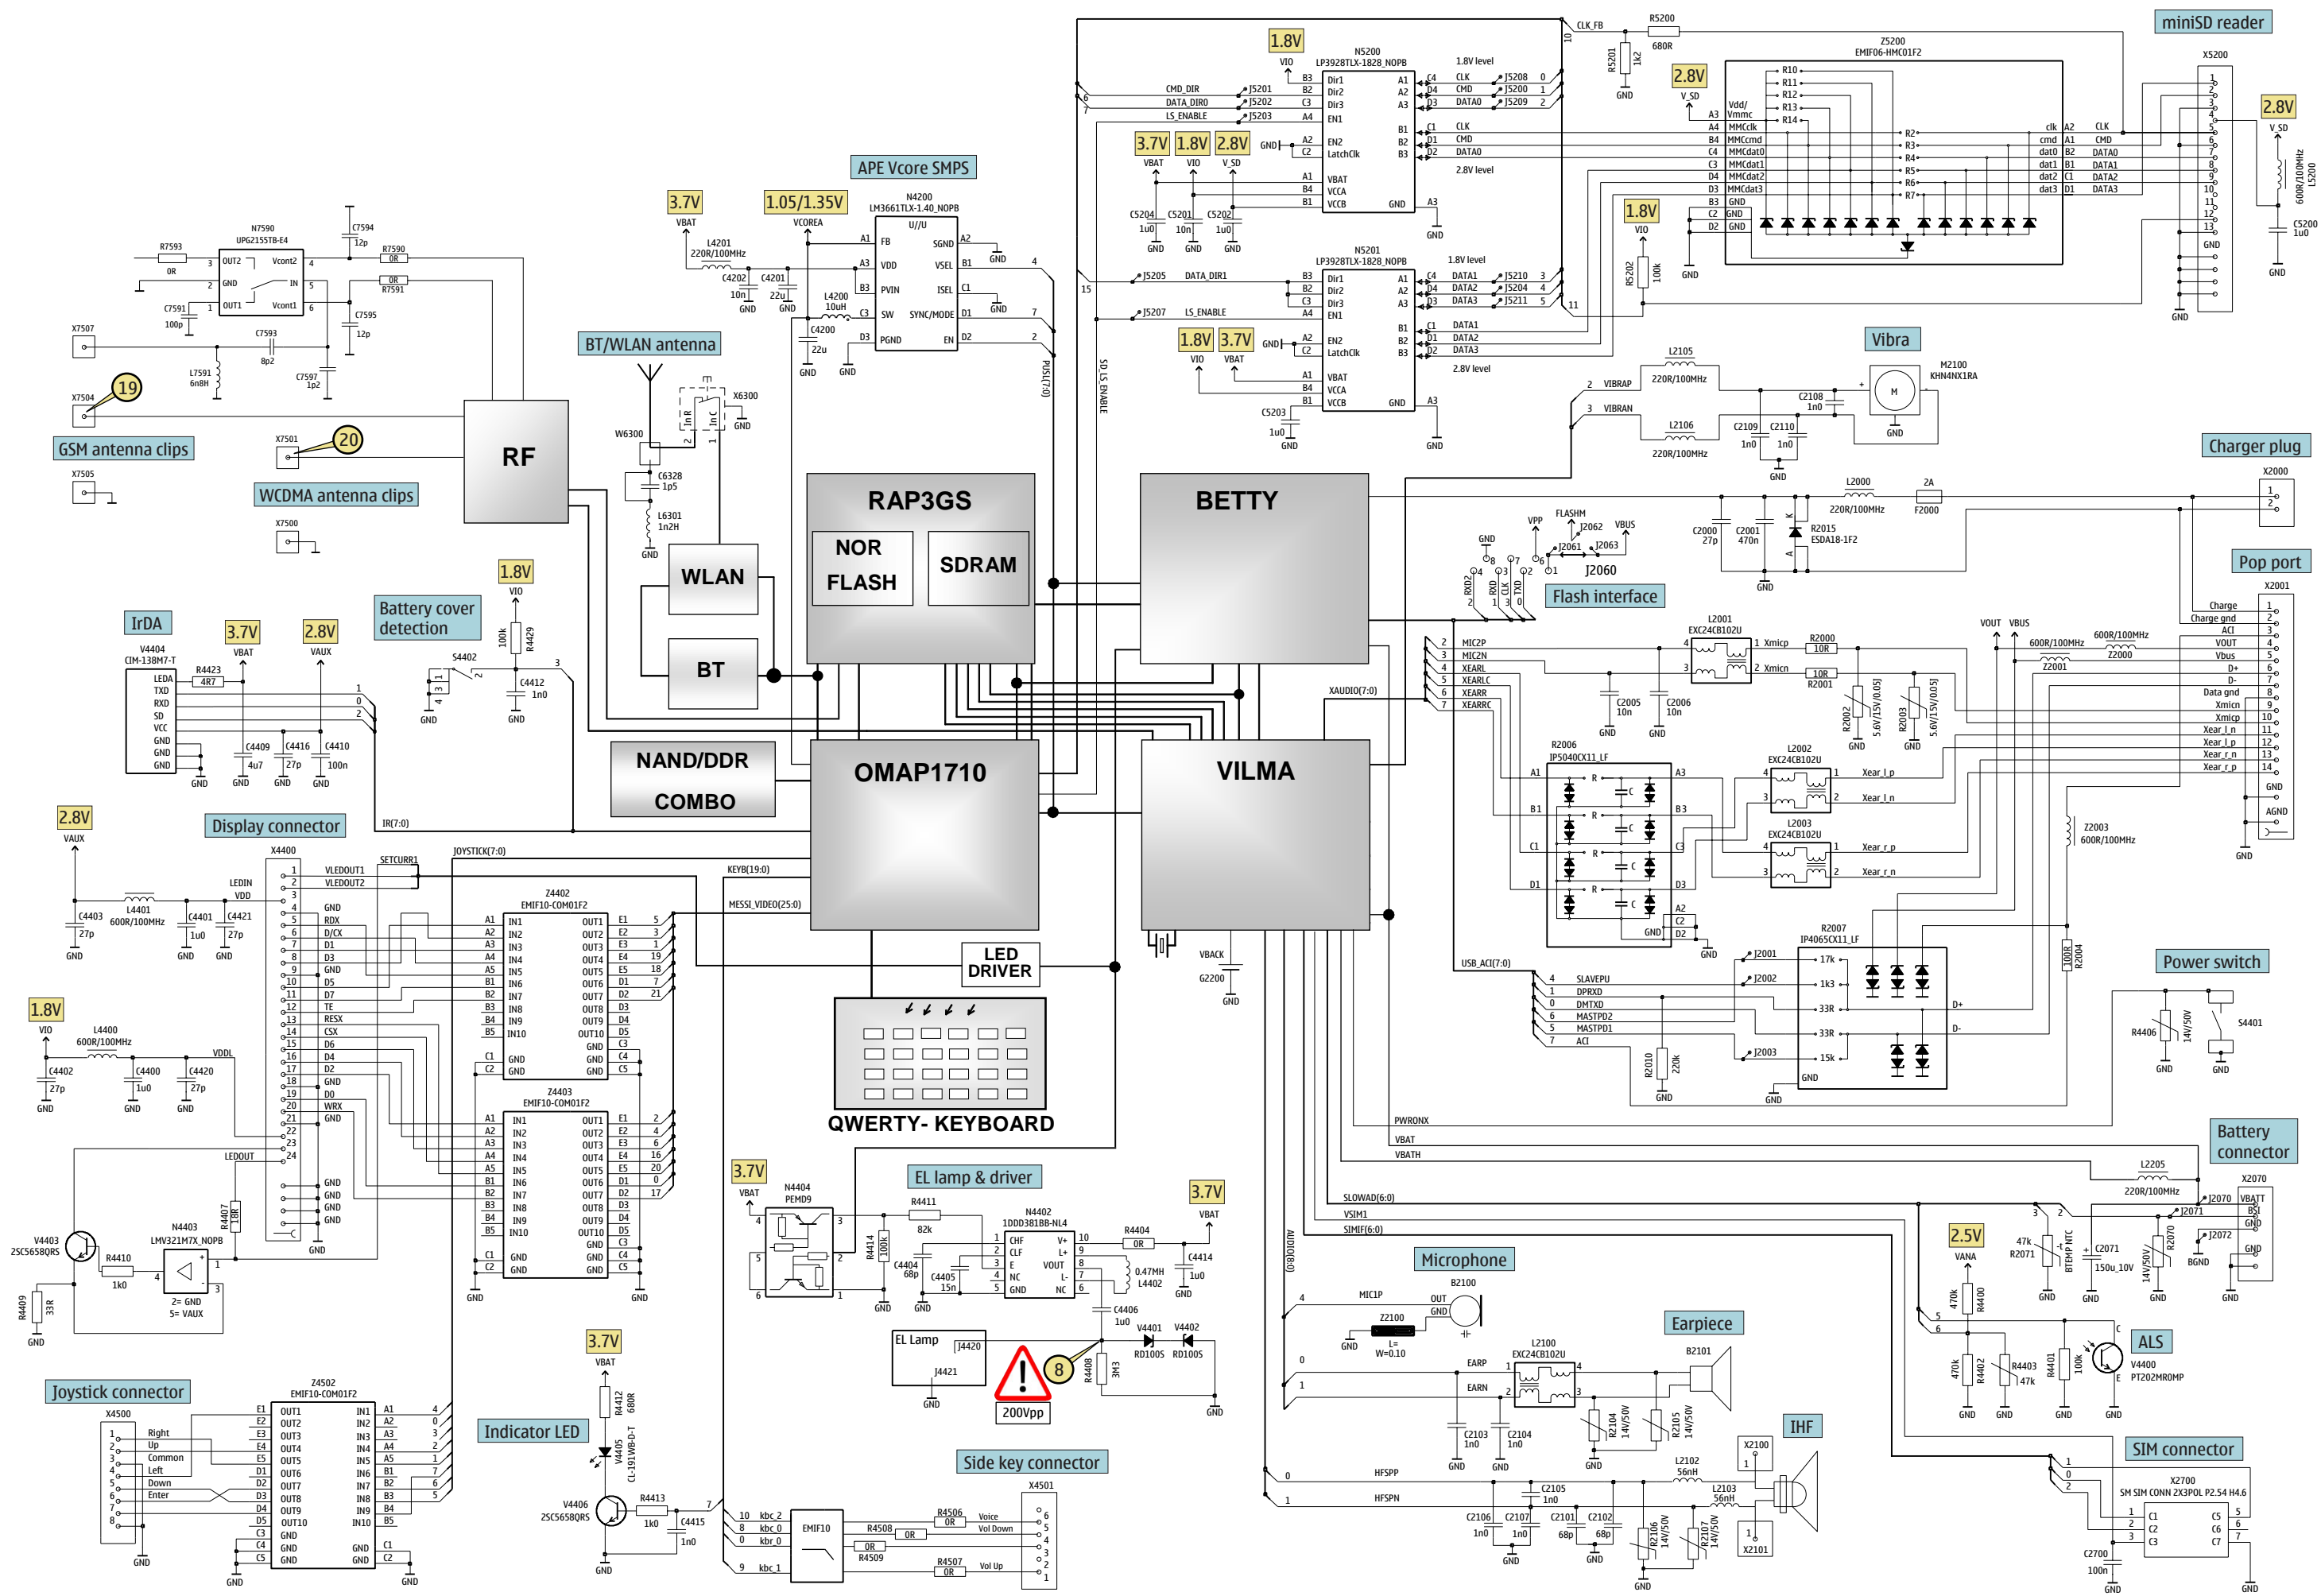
miniSD reader
1.8V
CLK_FB
R5200
680R
R5201 1k2
GND
Z5200
EMIF06-HMC01F2
X5200
N5200
LP3928TLX-1828_NOPB
VIO
1.8V level
2.8V
V_SD
CMD_DIR
DATA_DIR0
LS_ENABLE
Dir1 Dir2 Dir3 EN1
CLK CMD DATA0
J5208 J5200 J5209
J5201 J5202 J5203
EN2 LatchClk
VBAT VCCA VCCB GND
2.8V level
3.7V 1.8V 2.8V
VBAT VIO V_SD
C5204 1u0 C5201 10n C5202 1u0
GND
R10 R11 R12 R13 R14
Vdd/ Vmmc
MMCclk MMCcmd MMCdat0 MMCdat1 MMCdat2 MMCdat3 GND GND GND
R2 R3 R4 R5 R6 R7
clk cmd dat0 dat1 dat2 dat3
CLK CMD DATA0 DATA1 DATA2 DATA3
2.8V
V_SD
L5200 600R/100MHz
C5200 1u0
APE Vcore SMPS
3.7V 1.05/1.35V
VBAT VCOREA
N4200
LM3661TLX-1.40_NOPB
L4201 220R/100MHz
C4202 10n C4201 22u
L4200 10uH
C4200 22u
FB VDD PVIN SW PGND SGND VSEL ISEL SYNC/MODE EN
U/U
N7590
UPG2155TB-E4
R7593 0R
C7594 12p
R7590 0R
R7591 0R
OUT2 GND OUT1 Vcont2 IN Vcont1
C7591 100p
C7595 12p
X7507
C7593 8p2
L7591 6n8H
C7597 1p2
X7504
19
GSM antenna clips
X7501
20
WCDMA antenna clips
X7505
X7500
RF
BT/WLAN antenna
X6300
W6300
C6328 1p5
L6301 1n2H
WLAN
BT
RAP3GS
NOR FLASH
SDRAM
BETTY
N5201
LP3928TLX-1828_NOPB
J5205 DATA_DIR1
J5207 LS_ENABLE
DATA1 DATA2 DATA3
J5210 J5204 J5211
1.8V 3.7V
VIO VBAT
C5203 1u0
2.8V level
SD_LS_ENABLE
PUSL(7:0)
Vibra
L2105 220R/100MHz
VIBRAP VIBRAN
L2106 220R/100MHz
C2108 1n0
C2109 1n0 C2110 1n0
M2100 KHN4NXR1A
Charger plug
X2000
L2000 220R/100MHz
F2000 2A
C2000 27p C2001 470n
R2015 ESDA18-1F2
VPP FLASHM J2062 VBUS J2061 J2063
J2060
Flash interface
RXD2 RXD CLK TXD
Pop port
X2001
Charge Charge gnd ACI VOUT Vbus D+ D- Data gnd Xmicn Xmicp Xear_l_n Xear_l_p Xear_r_n Xear_r_p GND AGND
L2001 EXC24CB102U
Xmicp Xmicn
R2000 10R R2001 10R
VOUT VBUS
Z2001 600R/100MHz Z2000 600R/100MHz
MIC2P MIC2N XEARL XEARLC XEARR XEARRC
C2005 10n C2006 10n
R2002 R2003 5.6V/15V/0.05J
XAUDIO(7:0)
R2006 IP5040CX11_LF
L2002 EXC24CB102U
Xear_l_p Xear_l_n
L2003 EXC24CB102U
Xear_r_p Xear_r_n
Z2003 600R/100MHz
IrDA
3.7V 2.8V
VBAT VAUX
V4404 CIM-138M7-T
R4423 4R7
LEDA TXD RXD SD VCC GND
C4409 4u7 C4416 27p C4410 100n
Battery cover detection
1.8V VIO
S4402
R4429 100k
C4412 1n0
NAND/DDR COMBO
OMAP1710
VILMA
IR(7:0)
Display connector
2.8V VAUX
X4400
L4401 600R/100MHz
C4403 27p C4401 1u0 C4421 27p
LEDIN VDD
SETCURR1
VLEDOUT1 VLEDOUT2
GND RDX D/CX D1 D3 GND D5 D7 TE RESX CSX D6 D4 D2 GND D0 WRX GND
JOYSTICK(7:0)
KEYB(19:0)
MESSI_VIDEO(25:0)
Z4402 EMIF10-COM01F2
IN1 IN2 IN3 IN4 IN5 IN6 IN7 IN8 IN9 IN10 OUT1 OUT2 OUT3 OUT4 OUT5 OUT6 OUT7 OUT8 OUT9 OUT10
1.8V VIO
L4400 600R/100MHz
VDDL
C4402 27p C4400 1u0 C4420 27p
Z4403 EMIF10-COM01F2
LEDOUT
V4403 2SC5658QRS
R4410 1k0
N4403 LMV321M7X_NOPB
2= GND 5= VAUX
R4407 18R
R4409 33R
LED DRIVER
QWERTY- KEYBOARD
VBACK
G2200
USB_ACI(7:0)
SLAVEPU DPRXD DMTXD MASTPD2 MASTPD1 ACI
J2001 J2002 J2003
R2007 IP4065CX11_LF
17k 1k3 33R 33R 15k
D+ D-
R2010 220k
R2004 100R
Power switch
R4406 14V/50V S4401
PWRONX VBAT VBATH
Battery connector
X2070
L2205 220R/100MHz
VBATT BSI GND GND
J2070 J2071 J2072 BGND
SLOWAD(6:0) VSIM1 SIMIF(6:0)
2.5V VANA
47k R2071 BTEMP NTC C2071 150u_10V R2070 14V/50V
R4400 470k
ALS
R4402 470k R4403 47k R4401 100k
V4400 PT202MR0MP
AUDIO(8:0)
Microphone
B2100
MIC1P OUT GND
Z2100 L= W=0.10
Earpiece
B2101
L2100 EXC24CB102U
EARP EARN
C2103 1n0 C2104 1n0
R2104 14V/50V R2105 14V/50V
IHF
X2100
HFSPP HFSPN
L2102 56nH L2103 56nH
C2105 1n0
C2106 1n0 C2107 1n0 C2101 68p C2102 68p
R2106 14V/50V R2107 14V/50V
X2101
SIM connector
X2700
SM SIM CONN 2X3POL P2.54 H4.6
C1 C2 C3 C5 C6 C7
C2700 100n
3.7V VBAT
N4404 PEMD9
EL lamp & driver
R4411 82k
R4414 100k
C4404 68p C4405 15n
N4402 1DDD381BB-NL4
CHF CLF E NC GND V+ L+ VOUT L- NC
R4404 0R
C4414 1u0
3.7V VBAT
0.47MH L4402
C4406 1u0
V4401 RD100S V4402 RD100S
EL Lamp J4420 J4421
8
200Vpp
R4408 3M3
Joystick connector
X4500
Right Up Common Left Down Enter
Z4502 EMIF10-COM01F2
Indicator LED
3.7V VBAT
R4412 680R
V4405 CL-191WB-D-T
V4406 2SC5658QRS
R4413 1k0
C4415 1n0
Side key connector
X4501
kbc_2 kbc_0 kbr_0 kbc_1
EMIF10
R4506 0R R4508 0R R4509 0R R4507 0R
Voice Vol Down Vol Up